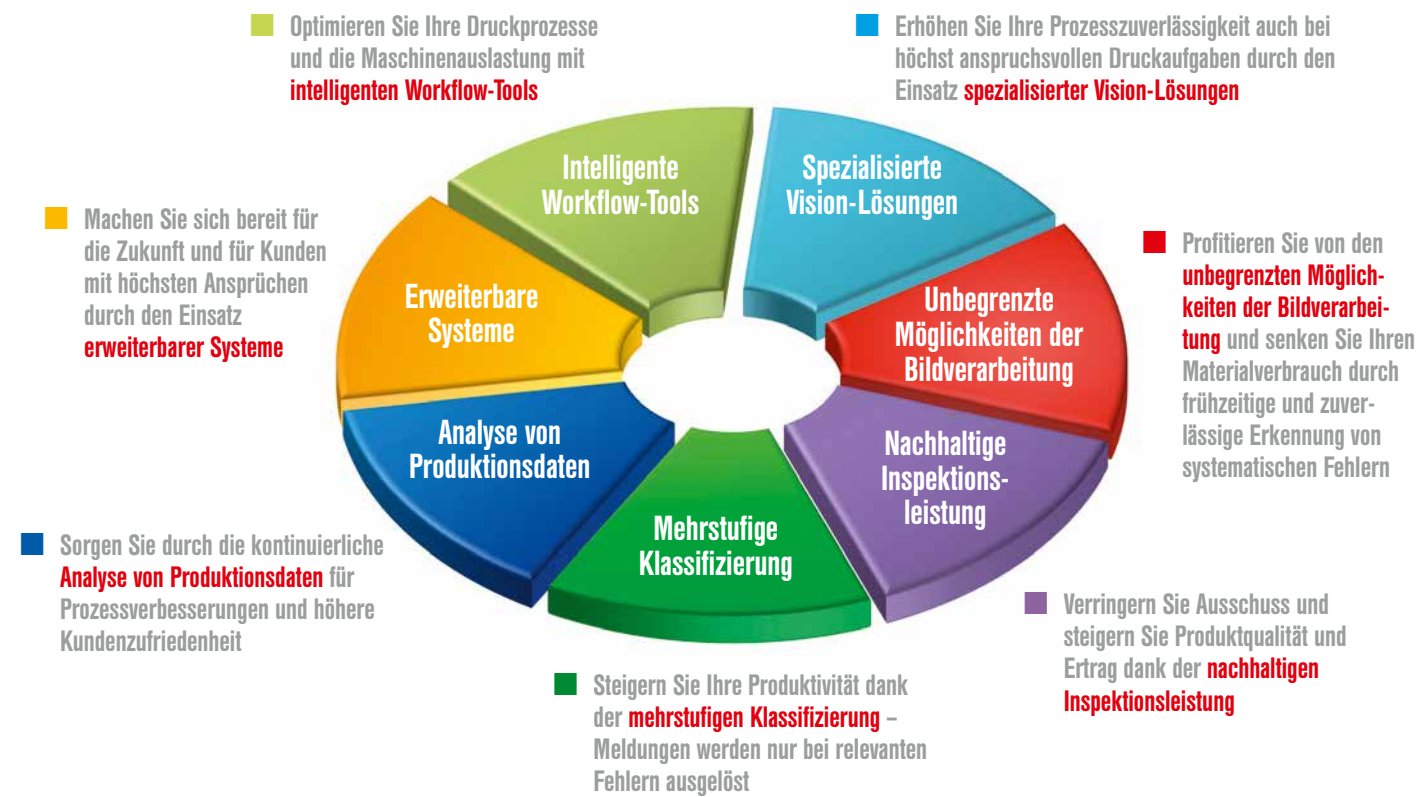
Optimieren Sie Ihre Druckprozesse und die Maschinenauslastung mit intelligenten Workflow-Tools

Erhöhen Sie Ihre Prozesszuverlässigkeit auch bei höchst anspruchsvollen Druckaufgaben durch den Einsatz spezialisierter Vision-Lösungen

Machen Sie sich bereit für die Zukunft und für Kunden mit höchsten Ansprüchen durch den Einsatz erweiterbarer Systeme

Intelligente Workflow-Tools

Spezialisierte Vision-Lösungen

Erweiterbare Systeme

Unbegrenzte Möglichkeiten der Bildverarbeitung

Profitieren Sie von den unbegrenzten Möglichkeiten der Bildverarbeitung und senken Sie Ihren Materialverbrauch durch frühzeitige und zuverlässige Erkennung von systematischen Fehlern

Analyse von Produktionsdaten

Nachhaltige Inspektionsleistung

Mehrstufige Klassifizierung

Sorgen Sie durch die kontinuierliche Analyse von Produktionsdaten für Prozessverbesserungen und höhere Kundenzufriedenheit

Verringern Sie Ausschuss und steigern Sie Produktqualität und Ertrag dank der nachhaltigen Inspektionsleistung

Steigern Sie Ihre Produktivität dank der mehrstufigen Klassifizierung – Meldungen werden nur bei relevanten Fehlern ausgelöst